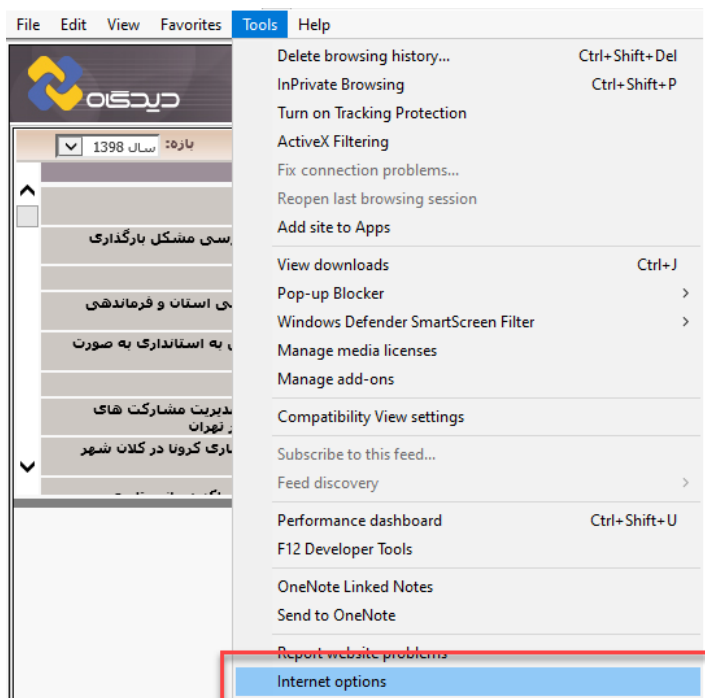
File Edit View Favorites Tools Help

دیدگاه

بازه: سال 1398

رسی مشکل بارگذاری

ی استان و فرماندهی

به استانداری به صورت

مدیریت مشارکت های
ر تهران

اری کرونا در کلان شهر

Delete browsing history... Ctrl+Shift+Del
InPrivate Browsing Ctrl+Shift+P
Turn on Tracking Protection
ActiveX Filtering
Fix connection problems...
Reopen last browsing session
Add site to Apps

View downloads Ctrl+J
Pop-up Blocker
Windows Defender SmartScreen Filter
Manage media licenses
Manage add-ons

Compatibility View settings

Subscribe to this feed...
Feed discovery

Performance dashboard Ctrl+Shift+U
F12 Developer Tools

OneNote Linked Notes
Send to OneNote

Report website problems
Internet options